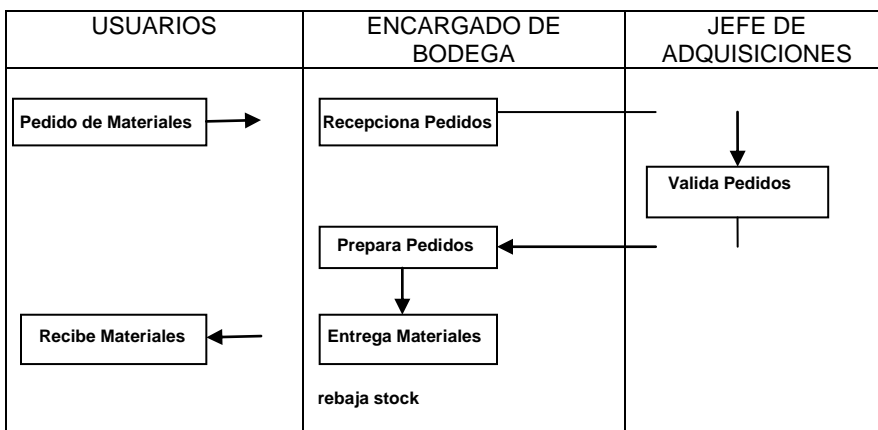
| USUARIOS | ENCARGADO DE BODEGA | JEFE DE ADQUISICIONES |
|---|---|---|
| Pedido de Materiales | Recepciona Pedidos | |
| | | Valida Pedidos |
| | Prepara Pedidos | |
| Recibe Materiales | Entrega Materiales | |
| | rebaja stock | |